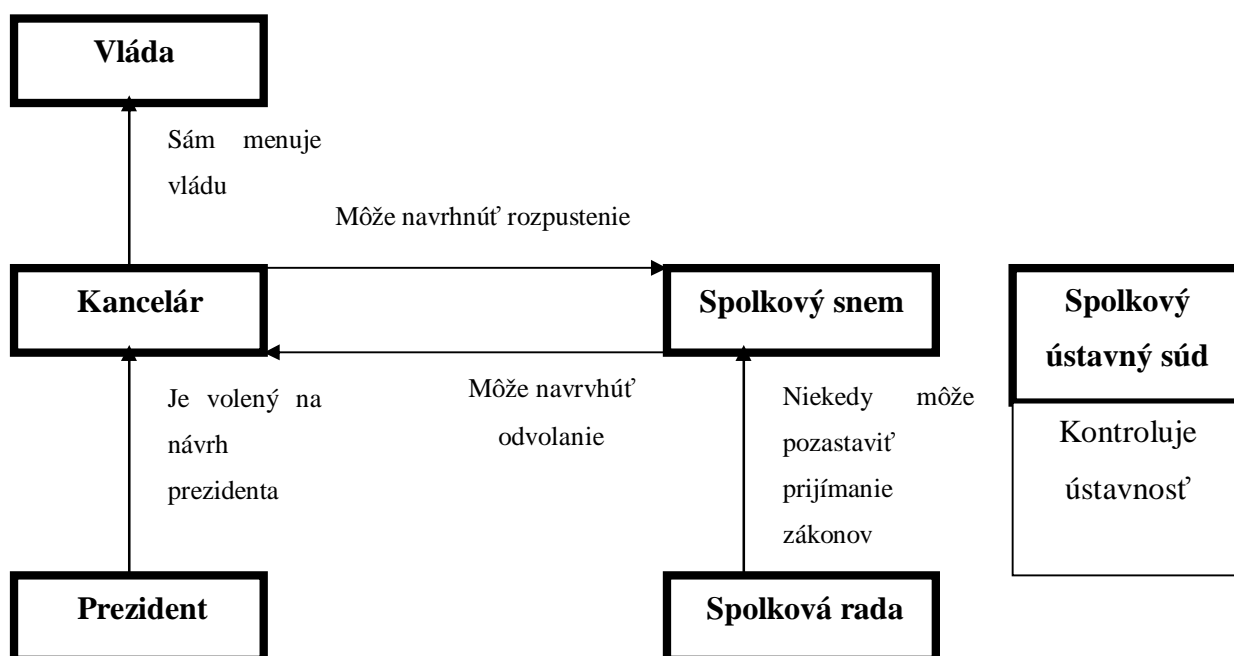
Vláda

Sám menuje vládu

Môže navrhnúť rozpustenie

Kancelár

Spolkový snem

Spolkový ústavný súd

Kontroluje ústavnosť

Je volený na návrh prezidenta

Môže navrvhúť odvolanie

Niekedy môže pozastaviť prijímanie zákonov

Prezident

Spolková rada